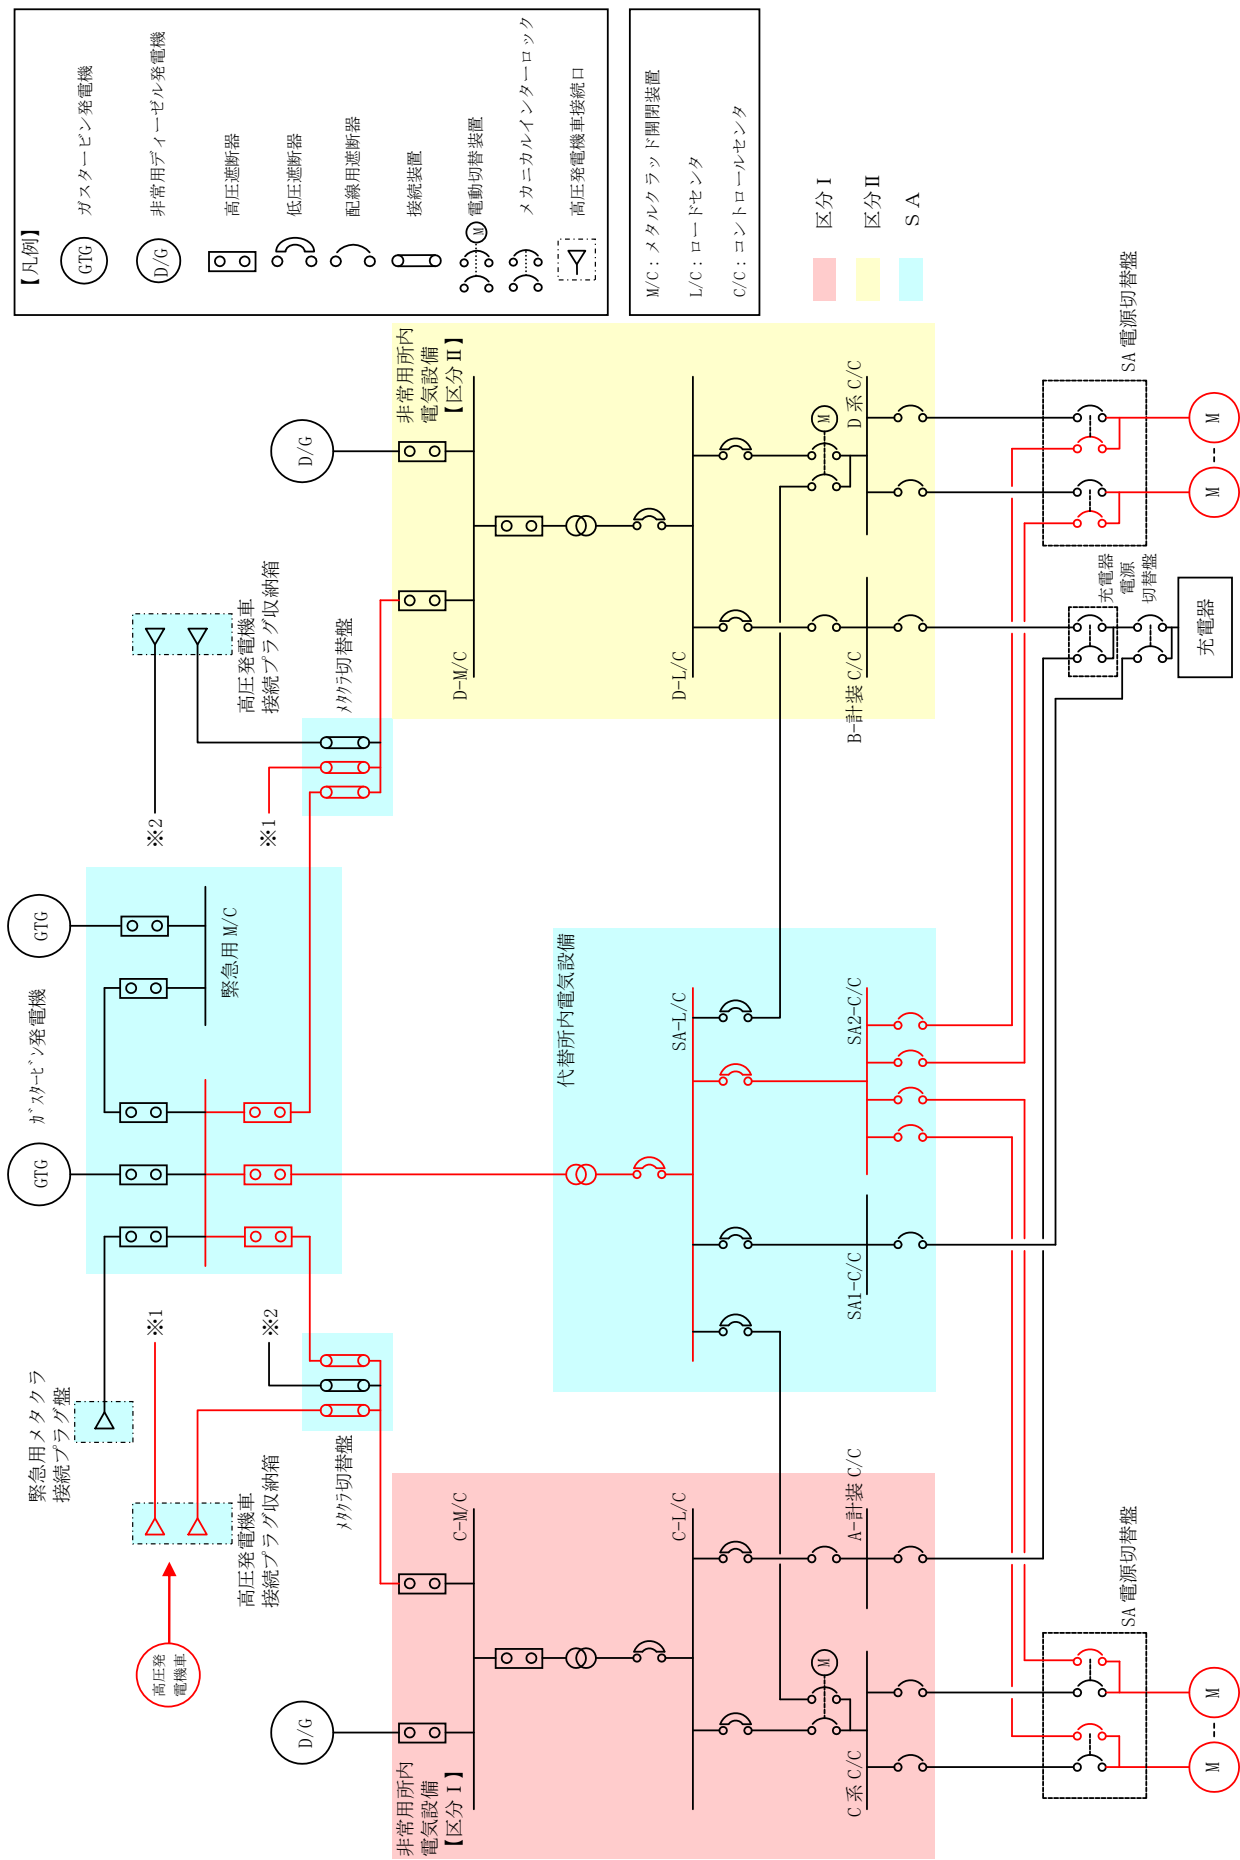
【凡例】
GTG ガスタービン発電機
D/G 非常用ディーゼル発電機
高圧遮断器
低圧遮断器
配線用遮断器
接続装置
M 電動切替装置
メカニカルインターロック
高圧発電機車接続口

M/C：メタルクラッド開閉装置
L/C：ロードセンタ
C/C：コントロールセンタ

区分Ⅰ
区分Ⅱ
SA

D/G
非常用所内電気設備【区分Ⅱ】
D-M/C
D-L/C
M
D系 C/C
B-計装 C/C
SA 電源切替盤
M
M
充電器電源切替盤
充電器

高圧発電機車接続プラグ収納箱
ﾒﾀｸﾗ切替盤
※2
※1

GTG
ｶﾞｽﾀｰﾋﾞﾝ発電機
GTG
緊急用M/C

代替所内電気設備
SA-L/C
SA2-C/C
SA1-C/C

緊急用メタクラ接続プラグ盤
※1
※2
ﾒﾀｸﾗ切替盤
高圧発電機車接続プラグ収納箱
高圧発電機車

C-M/C
C-L/C
A-計装 C/C
M
C系 C/C
D/G
非常用所内電気設備【区分Ⅰ】
SA 電源切替盤
M
M